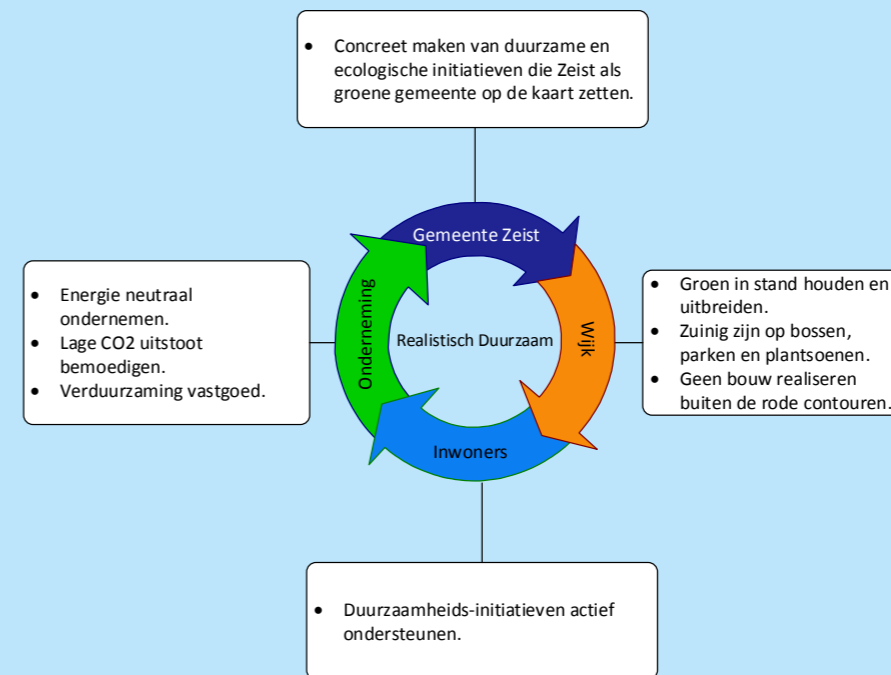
- Concreet maken van duurzame en ecologische initiatieven die Zeist als groene gemeente op de kaart zetten.

- Energie neutraal ondernemen.
- Lage CO2 uitstoot bemoedigen.
- Verduurzaming vastgoed.

Gemeente Zeist

Onderneming

Realistisch Duurzaam

Wijk

Inwoners

- Groen in stand houden en uitbreiden.
- Zuinig zijn op bossen, parken en plantsoenen.
- Geen bouw realiseren buiten de rode contouren.

- Duurzaamheids-initiatieven actief ondersteunen.